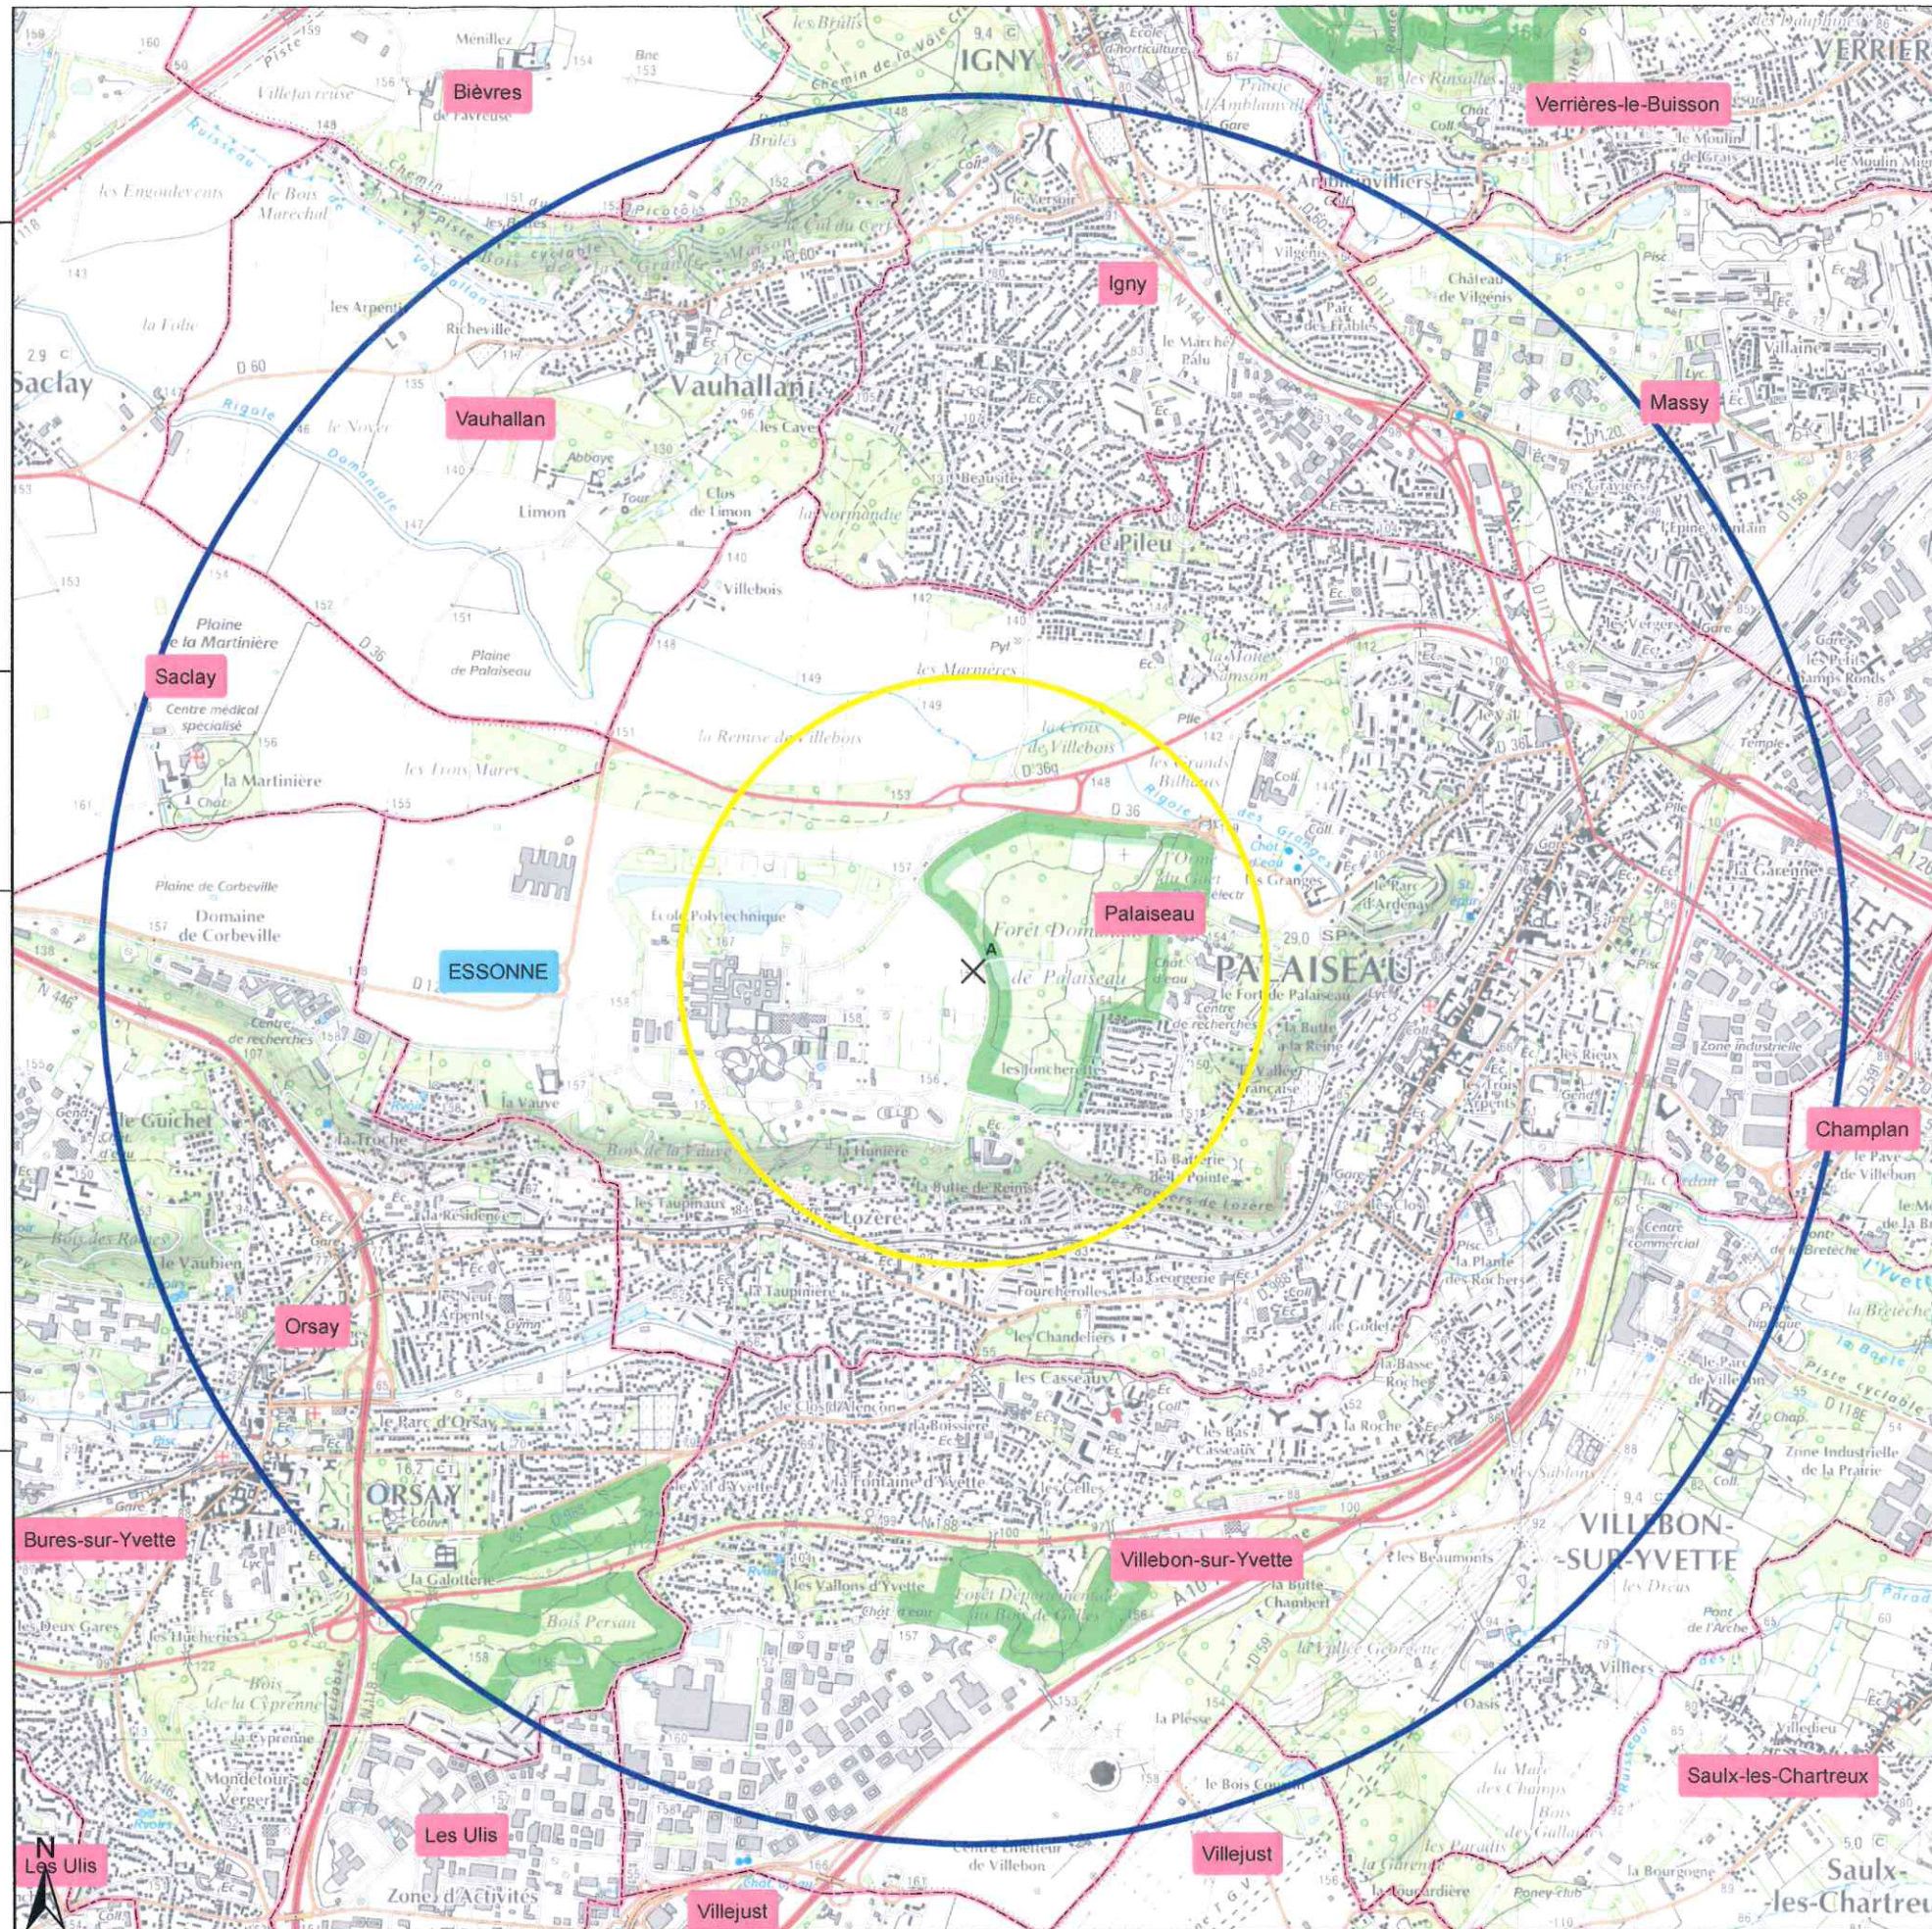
Bièvres
Verrières-le-Buisson
IGNY
VERRIÈRES
Igny
Vauhallan
Vauhallan
Saclay
Massy
Saclay
Le Pileu
Palaiseau
PALAISEAU
ESSONNE
École Polytechnique
Forêt Domaniale de Palaiseau
Champlan
Orsay
ORSAY
Bures-sur-Yvette
Villebon-sur-Yvette
VILLEBON-SUR-YVETTE
Saulx-les-Chartreux
Saulx-les-Chartreux
Les Ulis
Les Ulis
Villejust
Villejust
Lozère
la Martinière
Limon
Villebois
les Marmeres
la Hunière
Le Guichet
la Troche
les Taupinaux
Courcelles
Fourcherolles
les Chandeliers
les Casseaux
le Parc d'Orsay
la Galottière
Bois Persan
les Vallons d'Yvette
Courtabœuf
la Plesse
les Beaumonts
Villiers
les Champs
Massy
Plaine de la Martinière
Plaine de Palaiseau
Plaine de Corbeville
Domaine de Corbeville
Centre de recherches
la Vauve
la Residence
le Vaubien
la Butte de Renne
les Joncherettes
Grandes Bilhaux
Richeville
les Arpents
la Folie
Abbaye
Clos de Limon
Ameublement
le Marché Palu
Villaine
la Rigole Domaniale
A 10
D 36
D 60
N